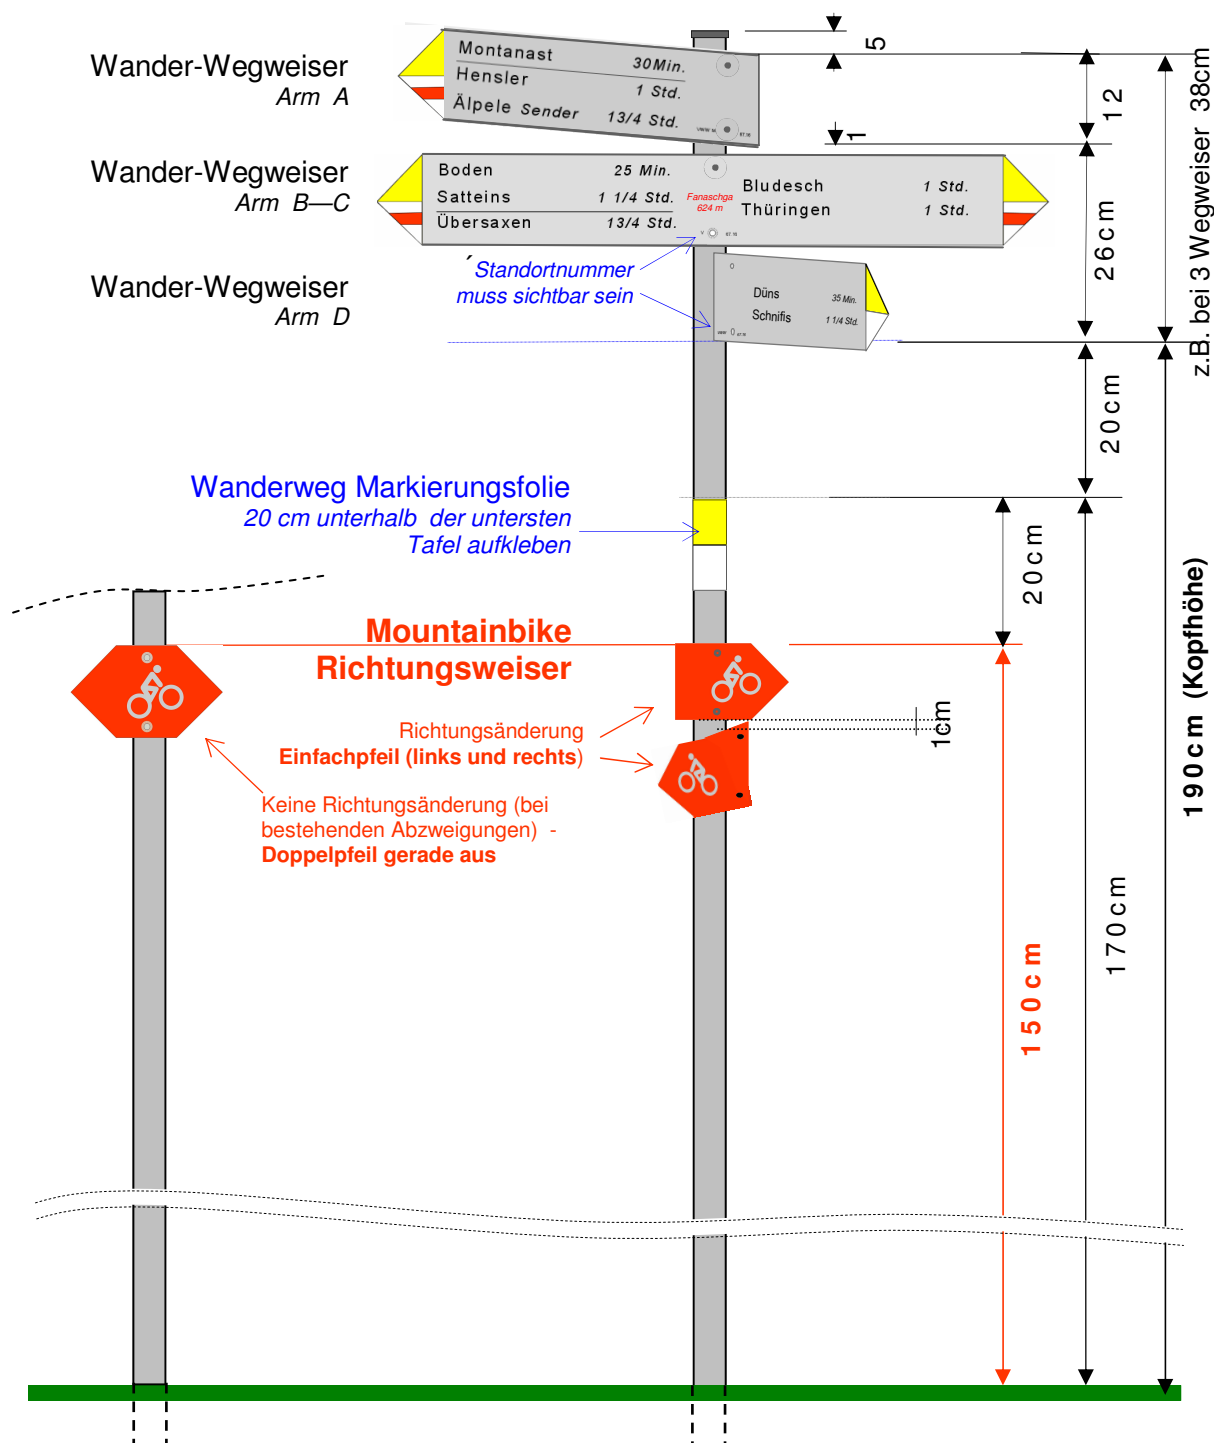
Wander-Wegweiser
Arm A

Montanast 30 Min.
Hensler 1 Std.
Älpele Sender 13/4 Std.

5

12

1

38cm

Wander-Wegweiser
Arm B—C

Boden 25 Min.
Satteins 1 1/4 Std.
Übersaxen 13/4 Std.

Fanaschga
624 m

Bludesch 1 Std.
Thüringen 1 Std.

26cm

z.B. bei 3 Wegweiser

Wander-Wegweiser
Arm D

´Standortnummer
muss sichtbar sein

Düns 35 Min.
Schnifis 1 1/4 Std.

20cm

Wanderweg Markierungsfolie
20 cm unterhalb der untersten
Tafel aufkleben

20cm

Mountainbike
Richtungsweiser

Richtungsänderung
Einfachpfeil (links und rechts)

1cm

Keine Richtungsänderung (bei bestehenden Abzweigungen) -
Doppelpfeil gerade aus

150cm

170cm

190cm (Kopfhöhe)